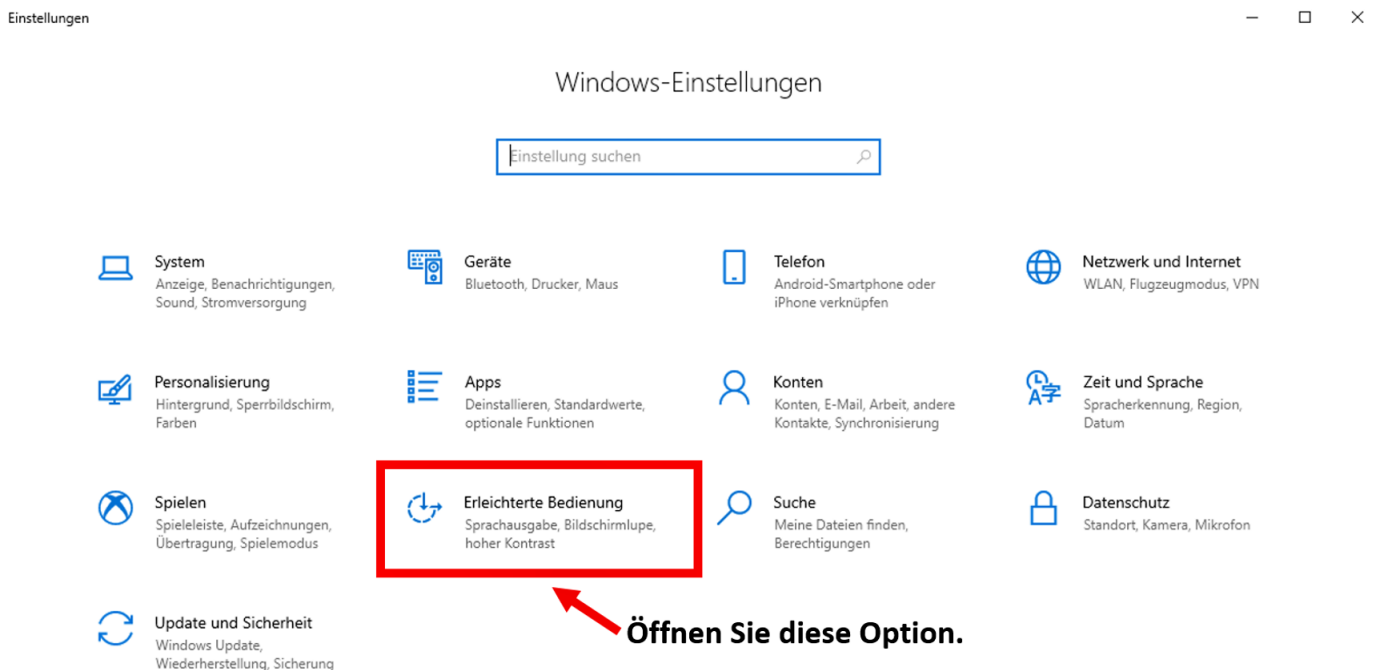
Einstellungen

Windows-Einstellungen

Einstellung suchen

System
Anzeige, Benachrichtigungen, Sound, Stromversorgung

Geräte
Bluetooth, Drucker, Maus

Telefon
Android-Smartphone oder iPhone verknüpfen

Netzwerk und Internet
WLAN, Flugzeugmodus, VPN

Personalisierung
Hintergrund, Sperrbildschirm, Farben

Apps
Deinstallieren, Standardwerte, optionale Funktionen

Konten
Konten, E-Mail, Arbeit, andere Kontakte, Synchronisierung

Zeit und Sprache
Spracherkennung, Region, Datum

Spielen
Spieleleiste, Aufzeichnungen, Übertragung, Spielemodus

Erleichterte Bedienung
Sprachausgabe, Bildschirmlupe, hoher Kontrast

Suche
Meine Dateien finden, Berechtigungen

Datenschutz
Standort, Kamera, Mikrofon

Update und Sicherheit
Windows Update, Wiederherstellung, Sicherung

Öffnen Sie diese Option.